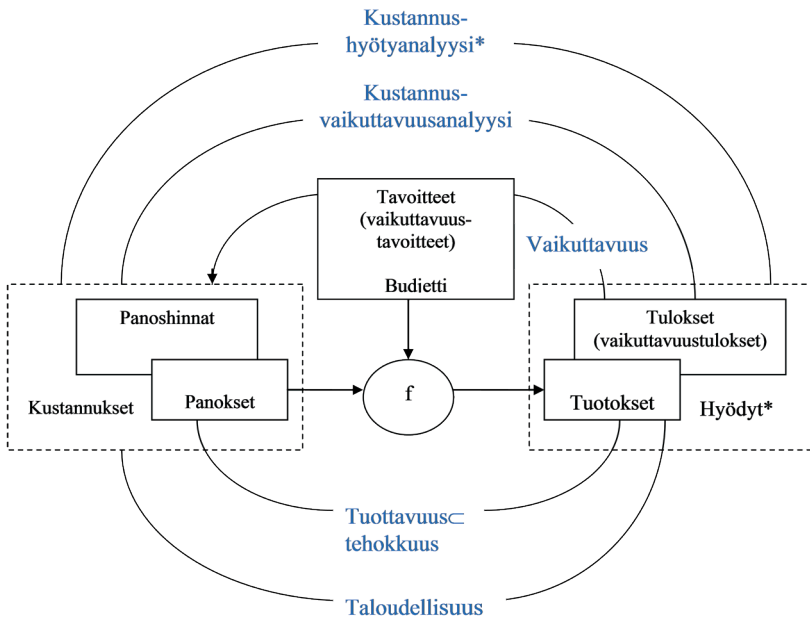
Kustannus-hyötyanalyysi*

Kustannus-vaikuttavuusanalyysi

Tavoitteet (vaikuttavuus-tavoitteet)

Budjetti

Vaikuttavuus

Panoshinnat

Panokset

Kustannukset

f

Tulokset (vaikuttavuustulokset)

Tuotokset

Hyödyt*

Tuottavuus⊂ tehokkuus

Taloudellisuus